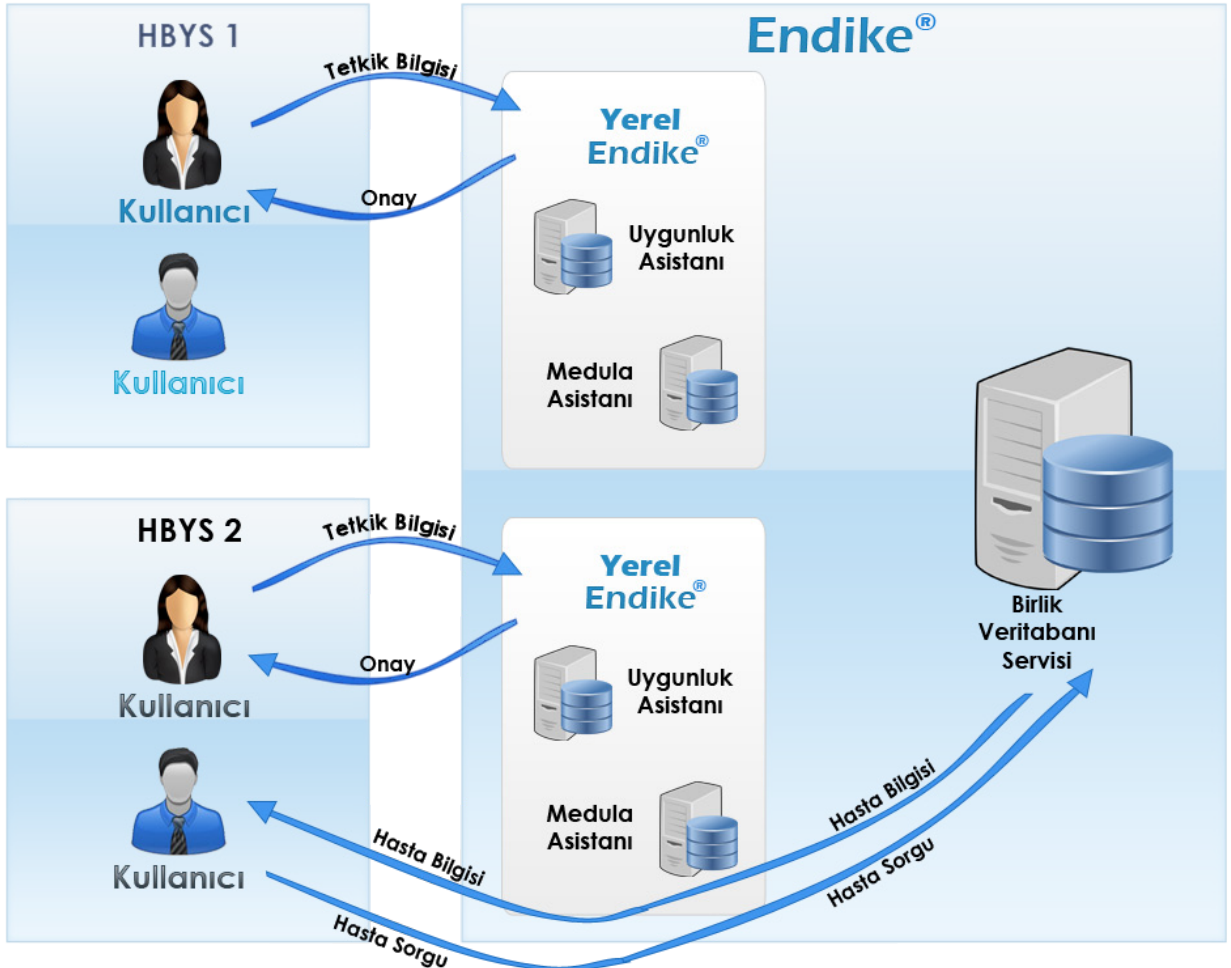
HBYS 1

Tetkik Bilgisi

Onay

Kullanıcı

Kullanıcı

Endike®

Yerel Endike®

Uygunluk Asistanı

Medula Asistanı

HBYS 2

Tetkik Bilgisi

Onay

Kullanıcı

Kullanıcı

Yerel Endike®

Uygunluk Asistanı

Medula Asistanı

Birlik Veritabanı Servisi

Hasta Bilgisi

Hasta Sorgu

Hasta Bilgisi

Hasta Sorgu